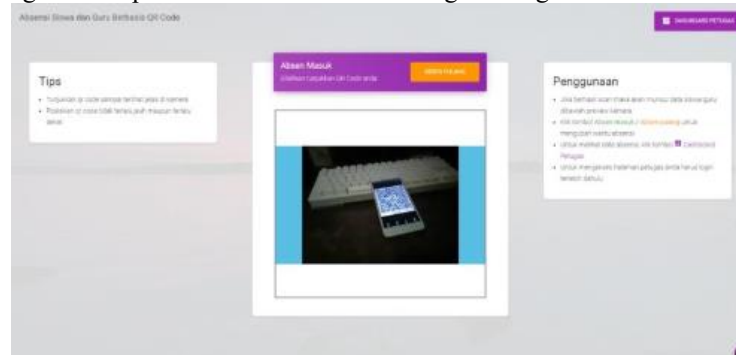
Absensi Siswa dan Guru Berbasis QR Code

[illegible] PETUGAS

Tips

- Tunjukkan qr code sampai terlihat jelas di kamera
- Posisikan qr code tidak terlalu jauh maupun terlalu dekat

Absen Masuk
Silahkan tunjukkan QR Code anda

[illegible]

Penggunaan

- Jika berhasil scan maka akan muncul data siswa/guru dibawah preview kamera
- Klik tombol Absen Masuk / Absen pulang untuk mengubah waktu absensi
- Untuk melihat data absensi, klik tombol Dashboard Petugas
- Untuk mengakses halaman petugas anda harus login terlebih dahulu